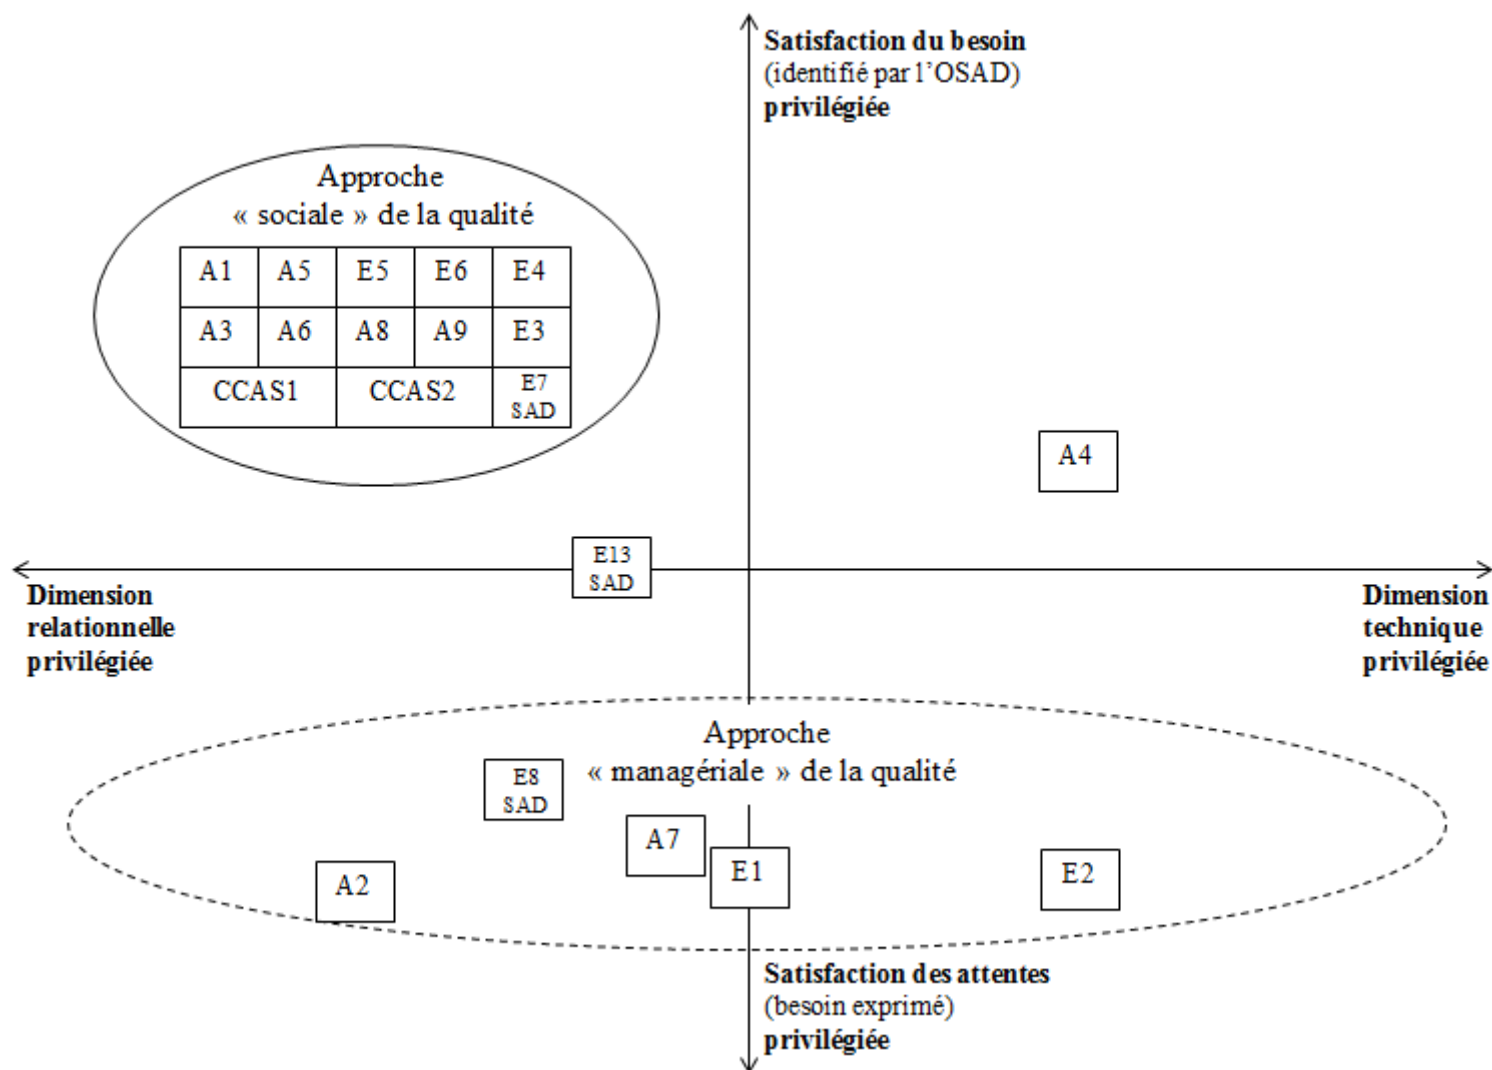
**Satisfaction du besoin** (identifié par l'OSAD) **privilégiée**

Approche « sociale » de la qualité

| A1 | A5 | E5 | E6 | E4 |
|---|---|---|---|---|
| A3 | A6 | A8 | A9 | E3 |
| CCAS1 | | CCAS2 | | E7 SAD |

A4

E13 SAD

**Dimension relationnelle privilégiée**

**Dimension technique privilégiée**

Approche « managériale » de la qualité

E8 SAD

A7

A2

E1

E2

**Satisfaction des attentes** (besoin exprimé) **privilégiée**